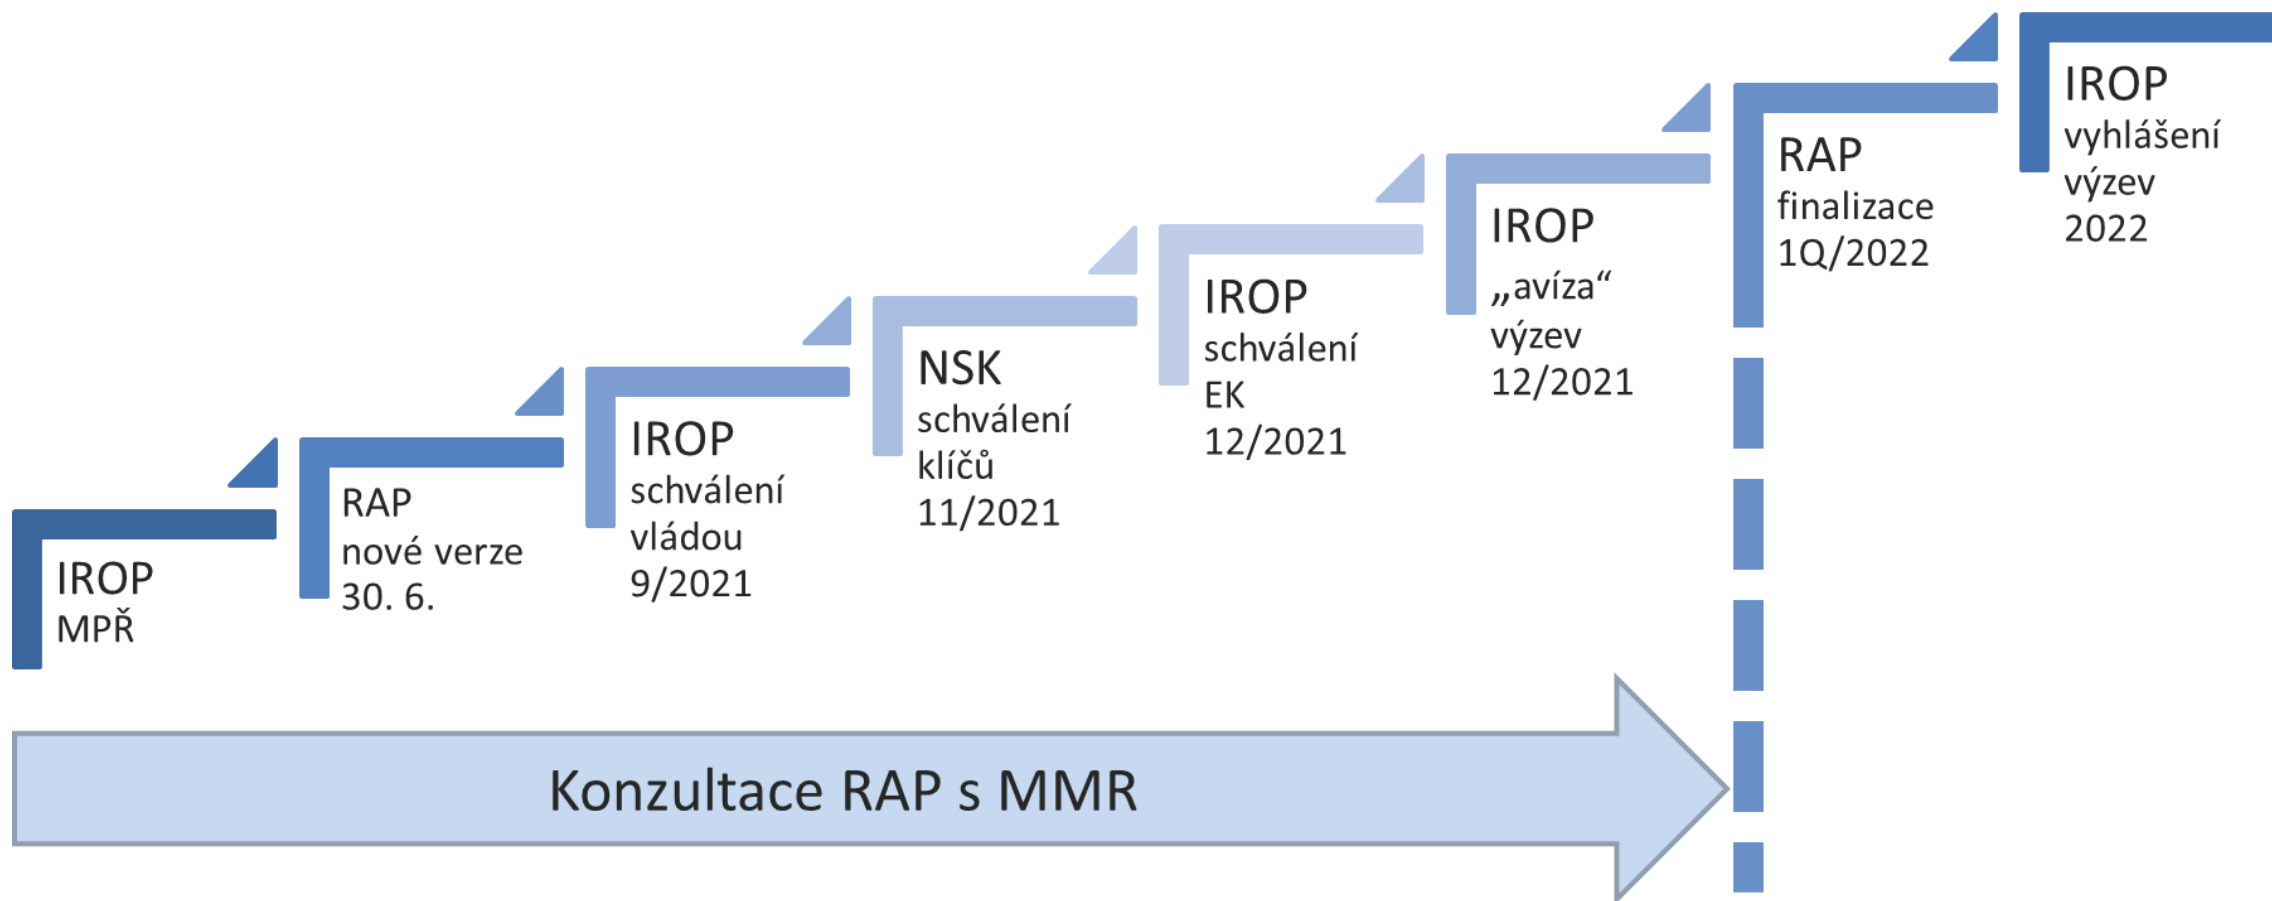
IROP
MPŘ

RAP
nové verze
30. 6.

IROP
schválení
vládou
9/2021

NSK
schválení
klíčů
11/2021

IROP
schválení
EK
12/2021

IROP
„avíza“
výzev
12/2021

RAP
finalizace
1Q/2022

IROP
vyhlášení
výzev
2022

Konzultace RAP s MMR